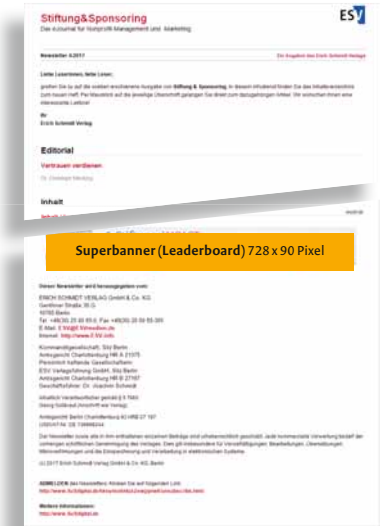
Stiftung&Sponsoring
Das E-Journal für Nonprofit-Management und -Marketing

ESV

Newsletter 6/2011

Ein Angebot des Erich Schmidt Verlags

Liebe Leserinnen, liebe Leser,

gerade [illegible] Stiftung & Sponsoring. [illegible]

Ihr
Erich Schmidt Verlag

Editorial

Vertrauen verdienen

Dr. Christoph Mecking

Inhalt

Superbanner (Leaderboard) 728 x 90 Pixel

Dieser Newsletter wird herausgegeben vom:

ERICH SCHMIDT VERLAG GmbH & Co. KG
Genthiner Straße 30 G
10785 Berlin
Tel. +49(30) 25 00 85-0, Fax: +49(30) 25 00 85-305
E-Mail: ESV@ESVmedien.de
Internet: http://www.ESV.info

Kommanditgesellschaft, Sitz Berlin
Amtsgericht Charlottenburg HR A 21375
Persönlich haftende Gesellschafterin:
ESV Verlagsführung GmbH, Sitz Berlin
Amtsgericht Charlottenburg HR B 27167
Geschäftsführer: Dr. Joachim Schmidt

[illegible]

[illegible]

(c) 2011 Erich Schmidt Verlag GmbH & Co. KG, Berlin

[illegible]

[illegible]